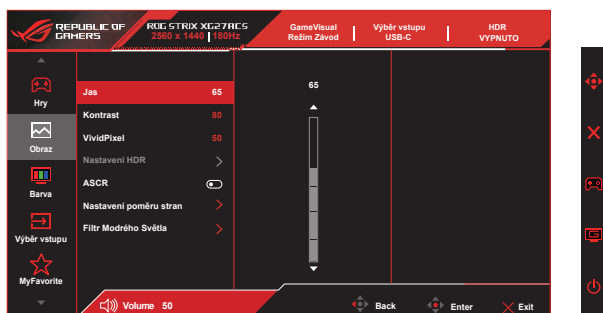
REPUBLIC OF GAMERS
ROG STRIX XG27ACS
2560 x 1440 | 180Hz
GameVisual
Režim Závod
Výběr vstupu
USB-C
HDR
VYPNUTO

Hry
Obraz
Barva
Výběr vstupu
MyFavorite

| | |
|---|---|
| Jas | 65 |
| Kontrast | 80 |
| VividPixel | 50 |
| Nastavení HDR | > |
| ASCR | |
| Nastavení poměru stran | > |
| Filtr Modrého Světla | > |

65

Volume 50
Back
Enter
Exit